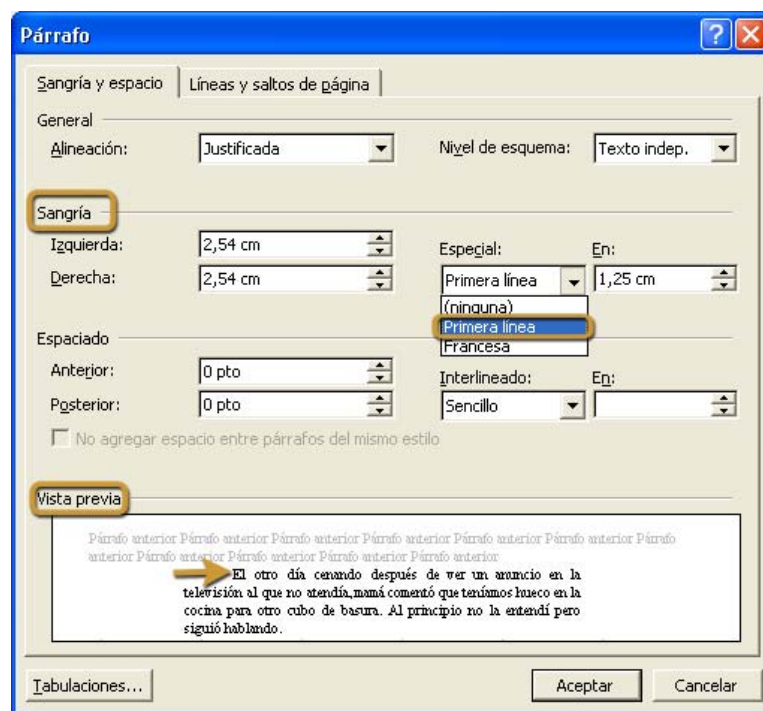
Párrafo

Sangría y espacio | Líneas y saltos de página

General
Alineación: Justificada
Nivel de esquema: Texto indep.

Sangría
Izquierda: 2,54 cm
Derecha: 2,54 cm
Especial: Primera línea
En: 1,25 cm
(ninguna)
Primera línea
Francesa

Espaciado
Anterior: 0 pto
Posterior: 0 pto
Interlineado: Sencillo
En:
No agregar espacio entre párrafos del mismo estilo

Vista previa
Párrafo anterior Párrafo anterior Párrafo anterior Párrafo anterior Párrafo anterior Párrafo anterior Párrafo anterior Párrafo anterior Párrafo anterior Párrafo anterior Párrafo anterior
El otro día cenando después de ver un anuncio en la televisión al que no atendía, mamá comentó que teníamos hueco en la cocina para otro cubo de basura. Al principio no la entendí pero siguió hablando.

Tabulaciones... Aceptar Cancelar